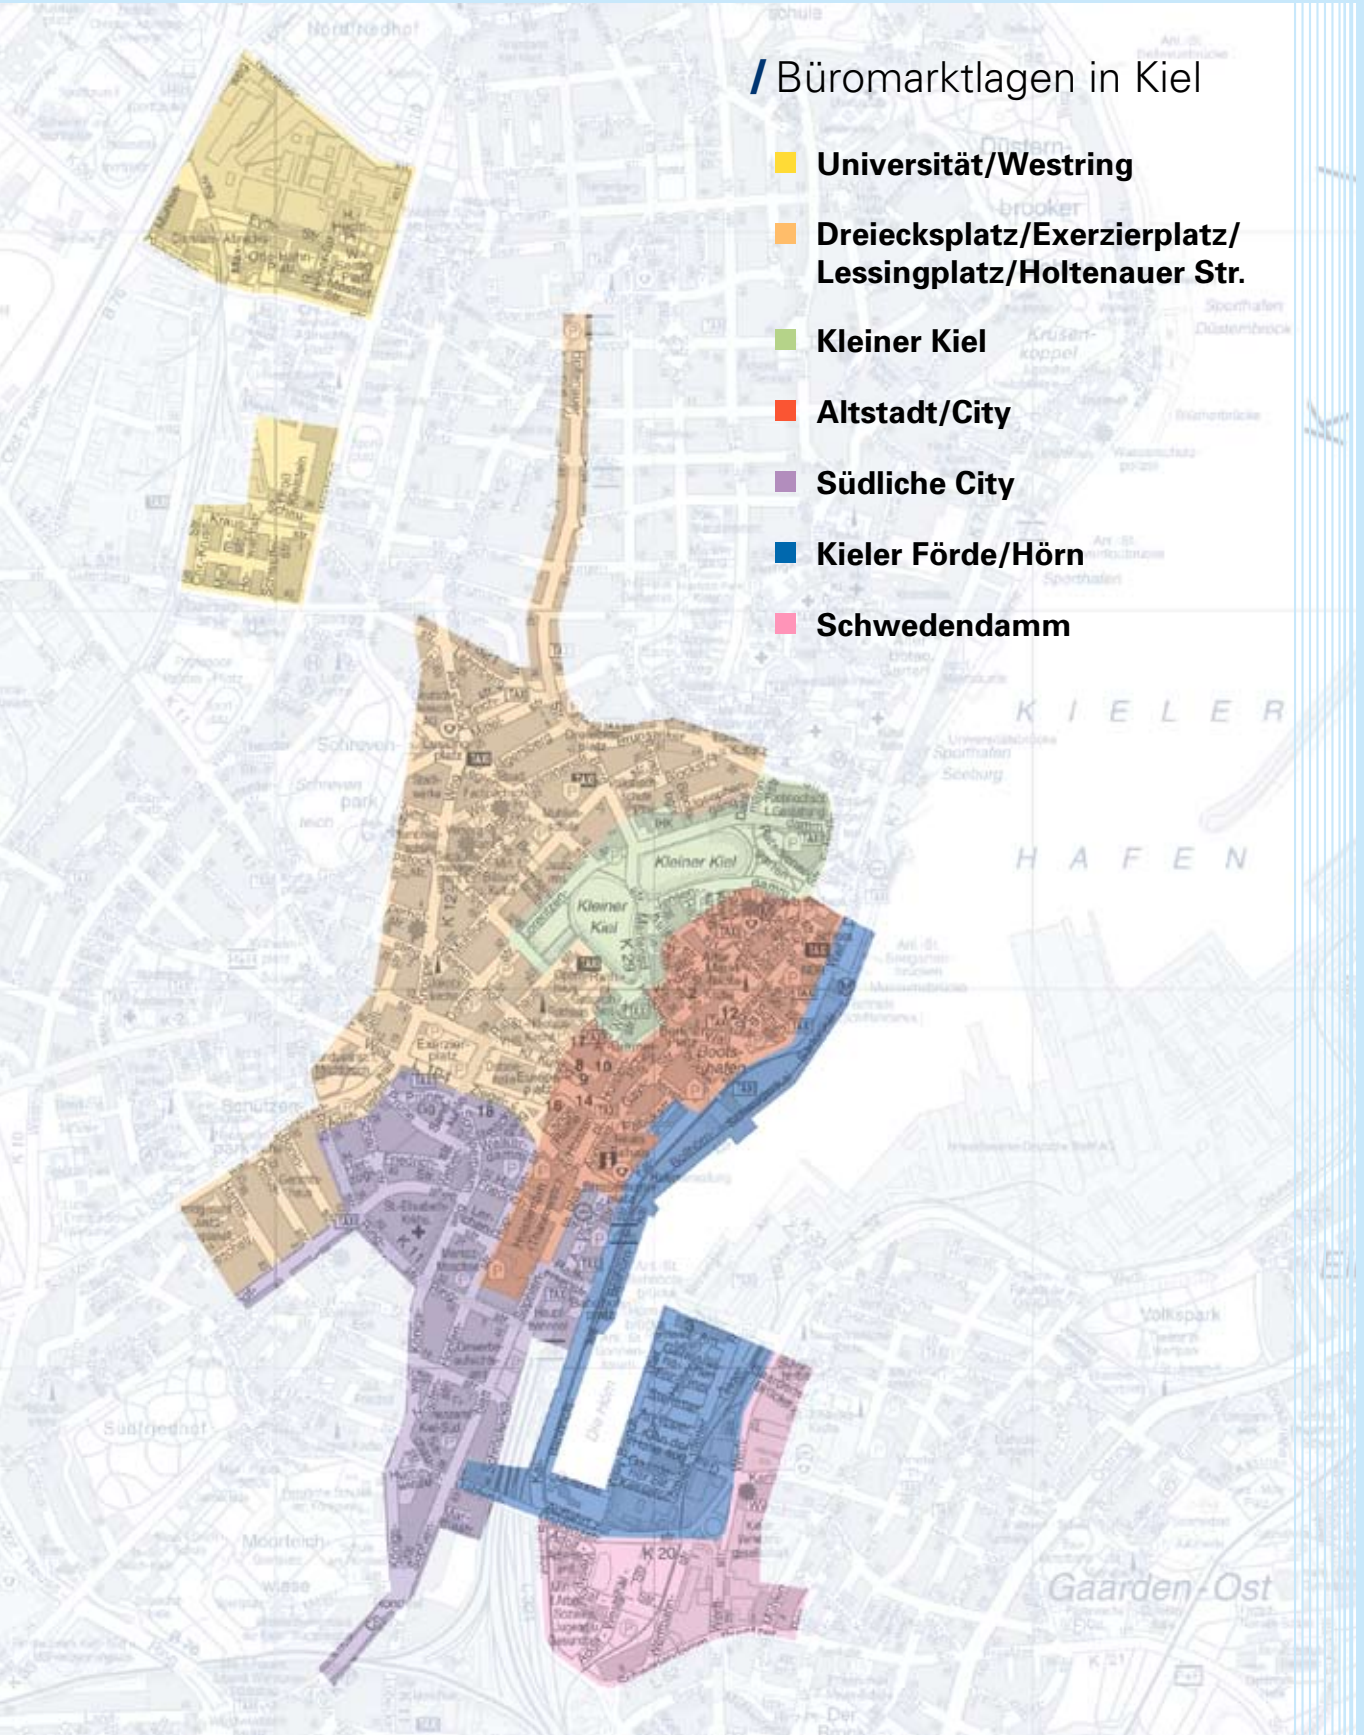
/ Büromarktlagen in Kiel

Universität/Westring

Dreiecksplatz/Exerzierplatz/ Lessingplatz/Holtenauer Str.

Kleiner Kiel

Altstadt/City

Südliche City

Kieler Förde/Hörn

Schwedendamm

Nordfriedhof

Düsternbrooker

Krusenkoppel

K I E L E R

H A F E N

Kleiner Kiel

Kleiner Kiel

Schreven-park

Schützenpark

Südfriedhof

Moorteich-wiese

Volkspark

Gaarden-Ost

Exerzierplatz

Bootshafen

Die Hörn

K 20

K 21